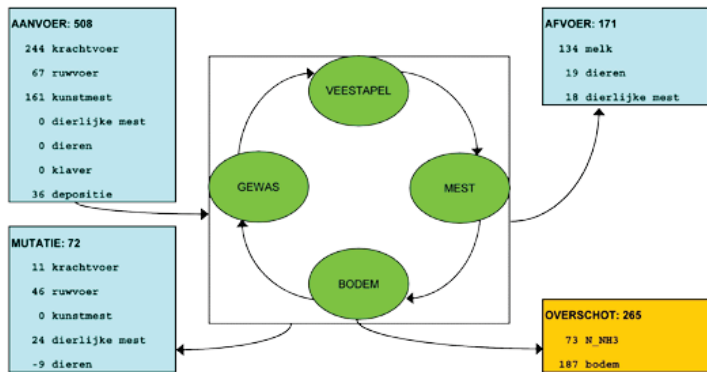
AANVOER: 508

244 krachtvoer

67 ruwvoer

161 kunstmest

0 dierlijke mest

0 dieren

0 klaver

36 depositie

AFVOER: 171

134 melk

19 dieren

18 dierlijke mest

VEESTAPEL

GEWAS

MEST

BODEM

MUTATIE: 72

11 krachtvoer

46 ruwvoer

0 kunstmest

24 dierlijke mest

-9 dieren

OVERSCHOT: 265

73 N_NH3

187 bodem